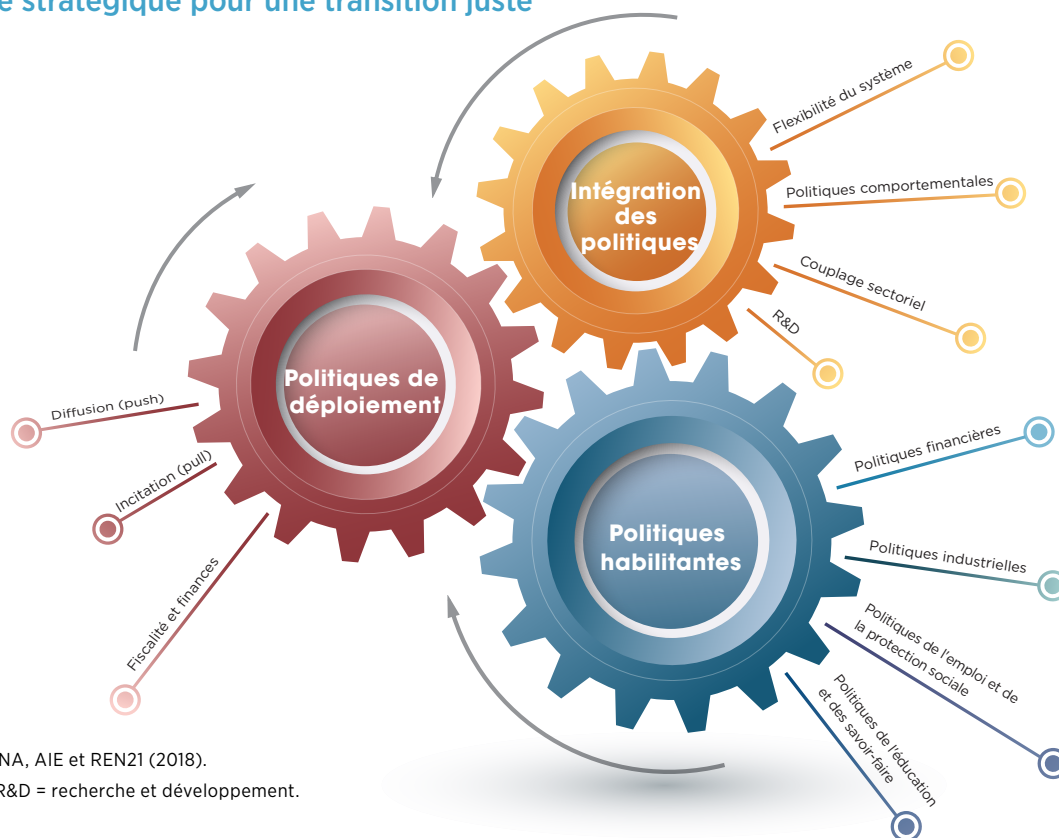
e stratégique pour une transition juste

Intégration des politiques

Flexibilité du système

Politiques comportementales

Couplage sectoriel

R&D

Politiques de déploiement

Diffusion (push)

Incitation (pull)

Fiscalité et finances

Politiques habilitantes

Politiques financières

Politiques industrielles

Politiques de l'emploi et de la protection sociale

Politiques de l'éducation et des savoir-faire

NA, AIE et REN21 (2018).

R&D = recherche et développement.